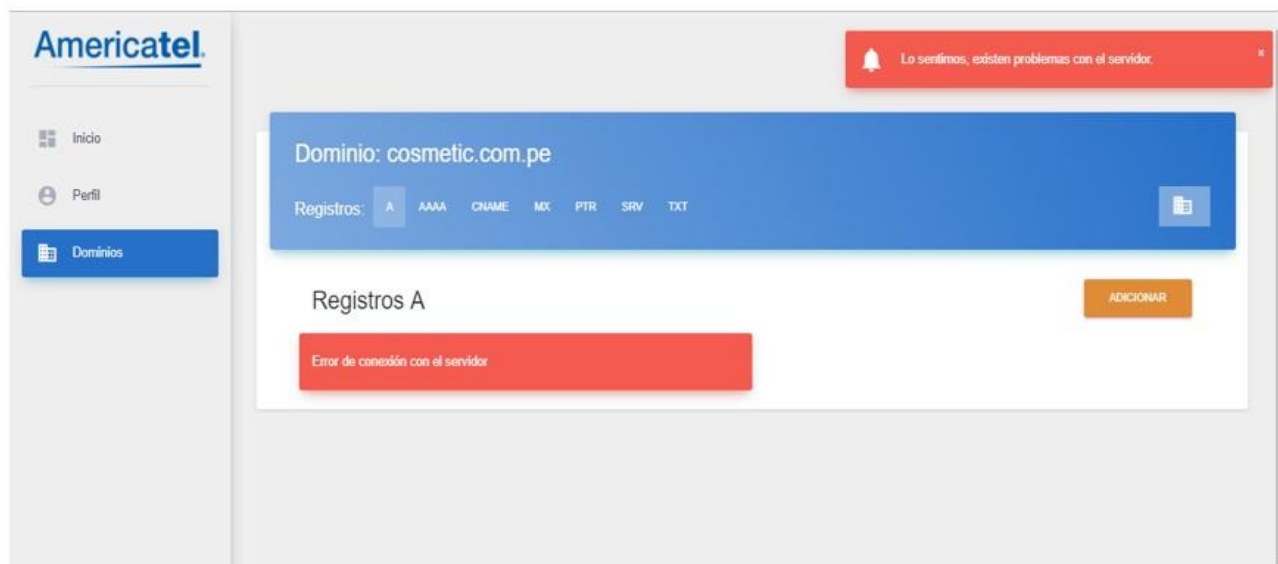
Americatel.

Inicio

Perfil

Dominios

Lo sentimos, existen problemas con el servidor.

×

Dominio: cosmetic.com.pe

Registros: A AAAA CNAME MX PTR SRV TXT

Registros A

ADICIONAR

Error de conexión con el servidor